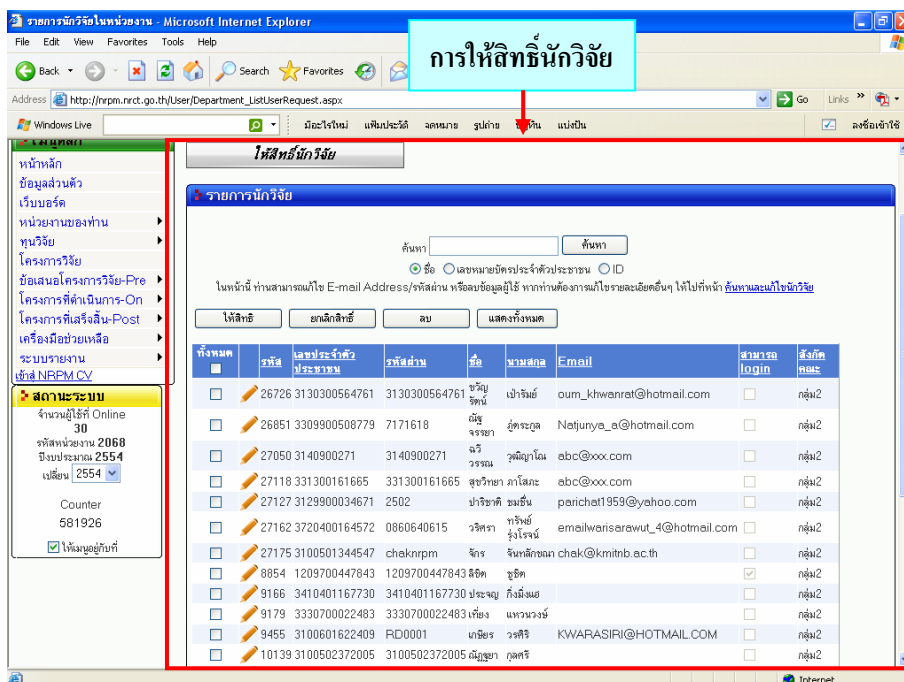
รายการนักวิจัยในหน่วยงาน - Microsoft Internet Explorer

File Edit View Favorites Tools Help

Back Search Favorites

การให้สิทธิ์นักวิจัย

Address http://nrpm.nrct.go.th/User/Department_ListUserRequest.aspx Go Links

Windows Live มีอะไรใหม่ แฟ้มประวัติ จดหมาย รูปถ่าย ปฏิทิน แบ่งปัน ลงชื่อเข้าใช้

เมนูหลัก
หน้าหลัก
ข้อมูลส่วนตัว
เว็บบอร์ด
หน่วยงานของท่าน
ทุนวิจัย
โครงการวิจัย
ข้อเสนอโครงการวิจัย-Pre
โครงการที่ดำเนินการ-On
โครงการที่เสร็จสิ้น-Post
เครื่องมือช่วยเหลือ
ระบบรายงาน
เข้าสู่ NRPM CV

สถานะระบบ
จำนวนผู้ใช้ที่ Online
30
รหัสหน่วยงาน 2068
ปีงบประมาณ 2554
เปลี่ยน 2554

Counter
581926

ให้เมนูอยู่กับที่

ให้สิทธิ์นักวิจัย

รายการนักวิจัย

ค้นหา ค้นหา
ชื่อ เลขหมายบัตรประจำตัวประชาชน ID
ในหน้านี้ ท่านสามารถแก้ไข E-mail Address/รหัสผ่าน หรือลบข้อมูลผู้ใช้ หากท่านต้องการแก้ไขรายละเอียดอื่นๆ ให้ไปที่หน้า ค้นหาและแก้ไขนักวิจัย

ให้สิทธิ ยกเลิกสิทธิ์ ลบ แสดงทั้งหมด

| ทั้งหมด | | รหัส | เลขประจำตัวประชาชน | รหัสผ่าน | ชื่อ | นามสกุล | Email | สามารถ login | สังกัดคณะ |
|---|---|---|---|---|---|---|---|---|---|
| | | 26726 | 3130300564761 | 3130300564761 | ขวัญจิตน์ | เป่ารัมย์ | oum_khwanrat@hotmail.com | | กลุ่ม2 |
| | | 26851 | 3309900508779 | 7171618 | ณัฐจรรยา | ภู่ตระกูล | Natjunya_a@hotmail.com | | กลุ่ม2 |
| | | 27050 | 3140900271 | 3140900271 | ฉวีวรรณ | วุฒิญาโณ | abc@xxx.com | | กลุ่ม2 |
| | | 27118 | 331300161665 | 331300161665 | สุขวิทยา | ภาโสภะ | abc@xxx.com | | กลุ่ม2 |
| | | 27127 | 3129900034671 | 2502 | ปาริชาติ | ชมชื่น | parichat1959@yahoo.com | | กลุ่ม2 |
| | | 27162 | 3720400164572 | 0860640615 | วริศรา | ทรัพย์รุ่งโรจน์ | emailwarisarawut_4@hotmail.com | | กลุ่ม2 |
| | | 27175 | 3100501344547 | chaknrpm | จักร | จันทลักขณา | chak@kmitnb.ac.th | | กลุ่ม2 |
| | | 8854 | 1209700447843 | 1209700447843 | ลิชิต | ชูชิต | | ✓ | กลุ่ม2 |
| | | 9166 | 3410401167730 | 3410401167730 | ประจญ | กิ่งมิ่งแฮ | | | กลุ่ม2 |
| | | 9179 | 3330700022483 | 3330700022483 | เทียง | แหวนวงษ์ | | | กลุ่ม2 |
| | | 9455 | 3100601622409 | RD0001 | เกษียร | วงศิริ | KWARASIRI@HOTMAIL.COM | | กลุ่ม2 |
| | | 10139 | 3100502372005 | 3100502372005 | ณัฏฐยา | กุลศิริ | | | กลุ่ม2 |

Internet